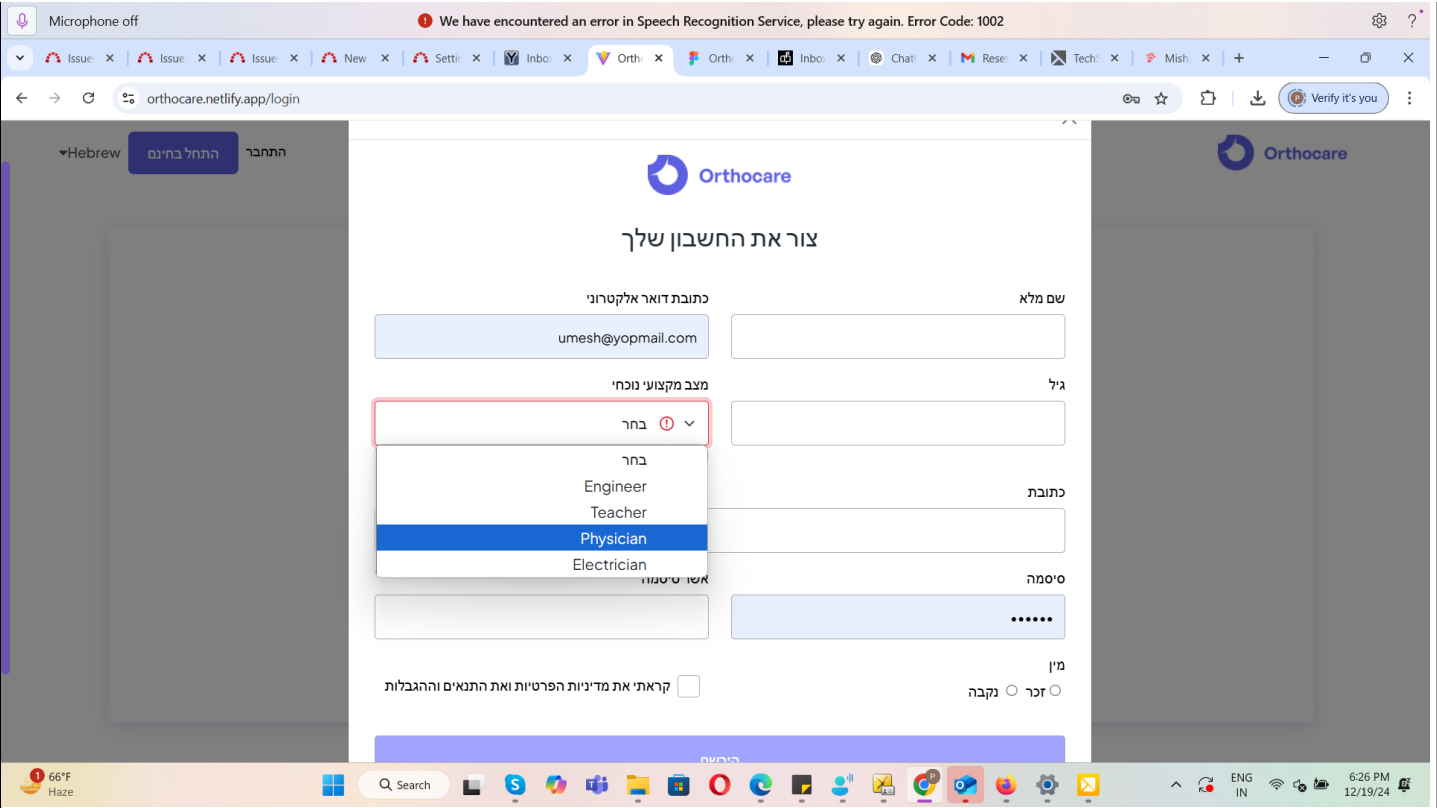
Microphone off

We have encountered an error in Speech Recognition Service, please try again. Error Code: 1002

Issue | Issue | Issue | New | Settir | Inbox | Ortho | Ortho | Inbox | Chat | Reset | TechS | Mish

orthocare.netlify.app/login

Verify it's you

Hebrew
התחל בחינם
התחבר

Orthocare

Orthocare

צור את החשבון שלך

כתובת דואר אלקטרוני
umesh@yopmail.com

שם מלא

מצב מקצועי נוכחי
בחר

גיל

בחר
Engineer
Teacher
Physician
Electrician

כתובת

אשר סיסמה

סיסמה
••••••

מין
זכר
נקבה

קראתי את מדיניות הפרטיות ואת התנאים וההגבלות

הירשם

66°F
Haze

Search

ENG
IN

6:26 PM
12/19/24